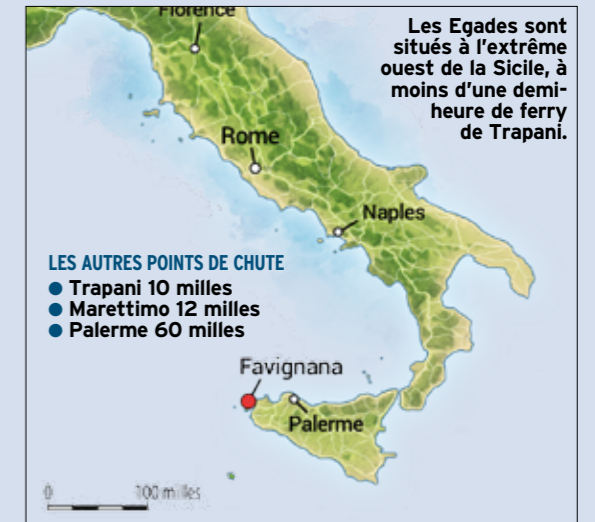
Florence

Les Egades sont situés à l'extrême ouest de la Sicile, à moins d'une demi-heure de ferry de Trapani.

Rome

Naples

LES AUTRES POINTS DE CHUTE
● Trapani 10 milles
● Marettimo 12 milles
● Palerme 60 milles

Favignana

Palerme

0

100 milles